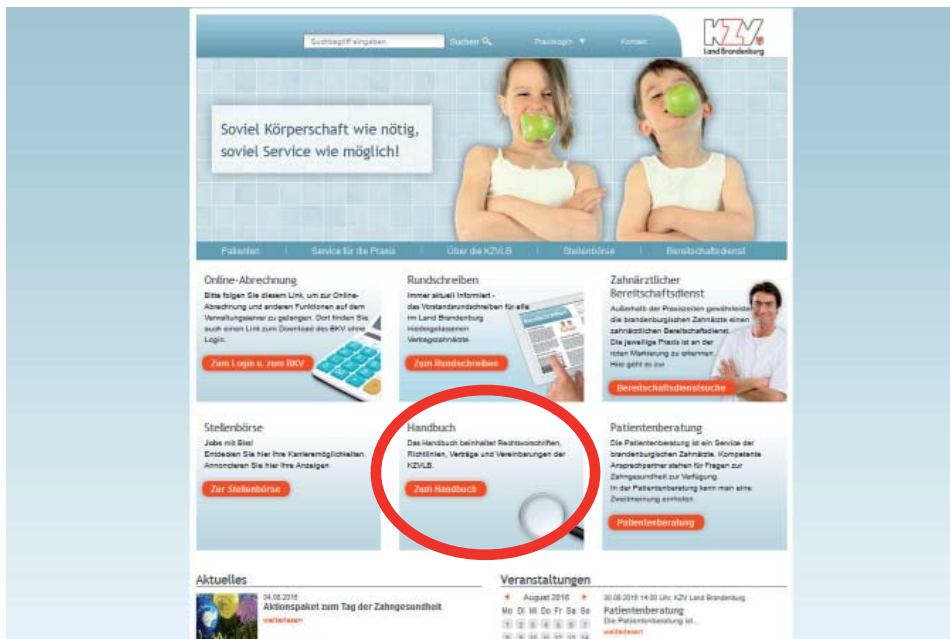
Suchbegriff eingeben Suchen Praxislogin Kontakt

KZV Land Brandenburg

Soviel Körperschaft wie nötig, soviel Service wie möglich!

Patienten | Service für die Praxis | Über die KZVLB | Stellenbörse | Bereitschaftsdienst

Online-Abrechnung
Bitte folgen Sie diesem Link, um zur Online-Abrechnung und anderen Funktionen auf dem Verwaltungsserver zu gelangen. Dort finden Sie auch einen Link zum Download des BKV ohne Login.
Zum Login u. zum BKV

Rundschreiben
Immer aktuell informiert - das Vorstandsrundschreiben für alle im Land Brandenburg niedergelassenen Vertragszahnärzte
Zum Rundschreiben

Zahnärztlicher Bereitschaftsdienst
Außerhalb der Praxiszeiten gewährleisten die brandenburgischen Zahnärzte einen zahnärztlichen Bereitschaftsdienst. Die jeweilige Praxis ist an der roten Markierung zu erkennen. Hier geht es zur
Bereitschaftsdienstsuche

Stellenbörse
Jobs mit Biss!
Entdecken Sie hier Ihre Karrieremöglichkeiten. Annoncieren Sie hier Ihre Anzeigen
Zur Stellenbörse

Handbuch
Das Handbuch beinhaltet Rechtsvorschriften, Richtlinien, Verträge und Vereinbarungen der KZVLB.
Zum Handbuch

Patientenberatung
Die Patientenberatung ist ein Service der brandenburgischen Zahnärzte. Kompetente Ansprechpartner stehen für Fragen zur Zahngesundheit zur Verfügung. In der Patientenberatung kann man eine Zweitmeinung einholen.
Patientenberatung

Aktuelles
04.08.2016
Aktionspaket zum Tag der Zahngesundheit
weiterlesen

Veranstaltungen
August 2016
Mo Di Mi Do Fr Sa So
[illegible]
30.08.2016 14:00 Uhr, KZV Land Brandenburg
Patientenberatung
Die Patientenberatung ist...
weiterlesen